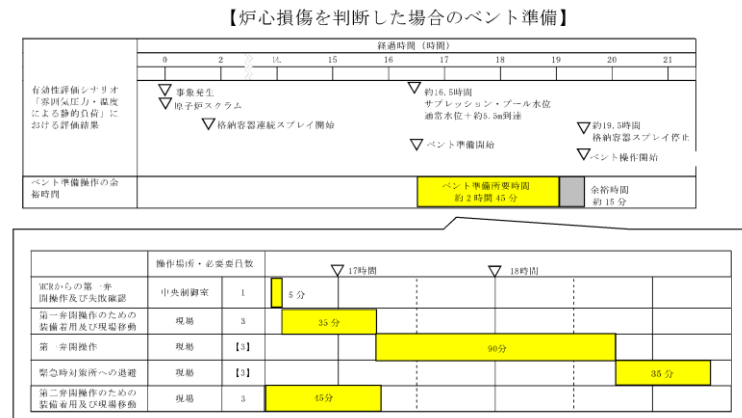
【炉心損傷を判断した場合のベント準備】

| | 経過時間（時間） |
|---|---|
| | 0 2 14 15 16 17 18 19 20 21 |
| 有効性評価シナリオ「雰囲気圧力・温度による静的負荷」における評価結果 | ▽事象発生 ▽原子炉スクラム ▽格納容器連続スプレイ開始 ▽約16.5時間 サプレッション・プール水位通常水位＋約5.5m到達 ▽ベント準備開始 ▽約19.5時間 格納容器スプレイ停止 ▽ベント操作開始 |
| ベント準備操作の余裕時間 | ベント準備所要時間 約2時間45分 余裕時間 約15分 |

| | 操作場所・必要要員数 | | ▽17時間 ▽18時間 |
|---|---|---|---|
| MCRからの第一弁開操作及び失敗確認 | 中央制御室 | 1 | 5分 |
| 第一弁開操作のための装備着用及び現場移動 | 現場 | 3 | 35分 |
| 第一弁開操作 | 現場 | 【3】 | 90分 |
| 緊急時対策所への退避 | 現場 | 【3】 | 35分 |
| 第二弁開操作のための装備着用及び現場移動 | 現場 | 3 | 45分 |